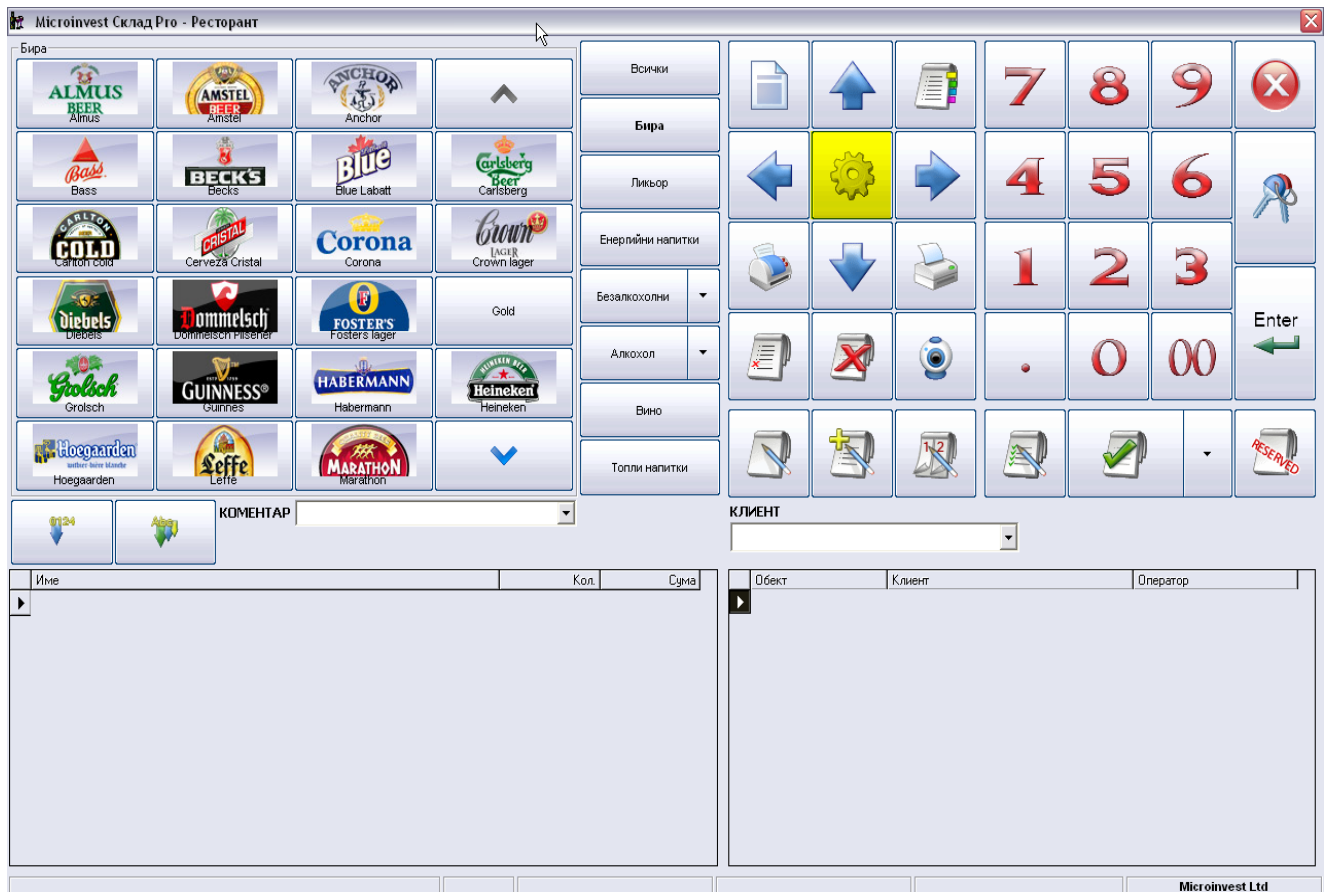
Microinvest Склад Pro - Ресторант

Бира

ALMUS BEER
Almus

AMSTEL BEER
Amstel

ANCHOR
Anchor

Bass
Bass

BECK'S
Becks

Blue
Blue Labatt

Carlsberg Beer
Carlsberg

CARLTON COLD
Carlton cold

CRISTAL
Cerveza Cristal

Corona
Corona

Crown LAGER
Crown lager

Diebels
Diebels

Dommelsch
Dommelsch Pilsener

FOSTER'S
Fosters lager

Gold

Grolsch
Grolsch

GUINNESS®
Guinnes

HABERMANN
Habermann

HEINEKEN BEER Heineken
Heineken

Hoegaarden
Hoegaarden

Leffe
Leffe

MARATHON
Marathon

Всички
Бира
Ликьор
Енерлийни напитки
Безалкохолни
Алкохол
Вино
Топли напитки

7 8 9
4 5 6
1 2 3
. 0 00
Enter

RESERVED

0124
Abc

КОМЕНТАР

КЛИЕНТ

| Име | Кол. | Сума |
|---|---|---|

| Обект | Клиент | Оператор |
|---|---|---|

Microinvest Ltd